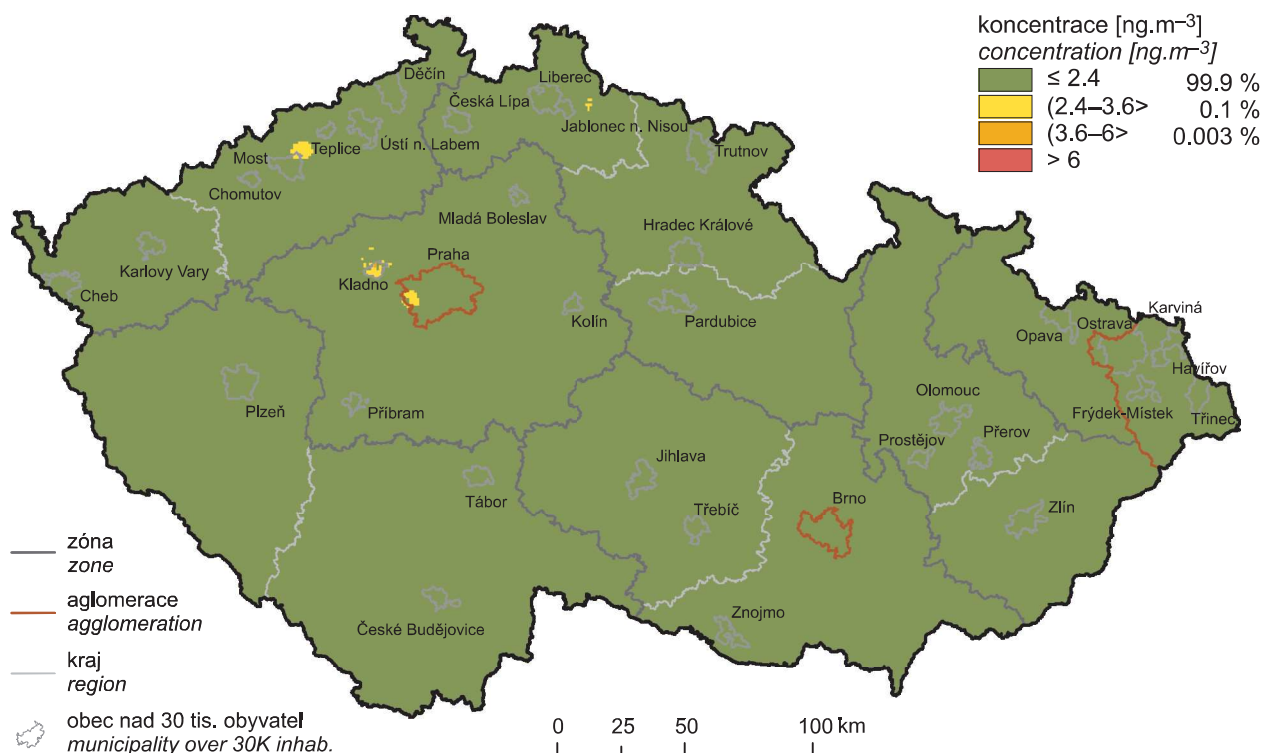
koncentrace [ng.m$^{-3}$]
concentration [ng.m$^{-3}$]

| | | |
|---|---|---|
| | ≤ 2.4 | 99.9 % |
| | (2.4–3.6> | 0.1 % |
| | (3.6–6> | 0.003 % |
| | > 6 | |

Děčín
Liberec
Česká Lípa
Jablonec n. Nisou
Teplice
Most
Ústí n. Labem
Trutnov
Chomutov
Mladá Boleslav
Hradec Králové
Praha
Karlovy Vary
Kladno
Cheb
Kolín
Pardubice
Karviná
Ostrava
Opava
Havířov
Olomouc
Plzeň
Příbram
Frýdek-Místek
Třinec
Prostějov
Přerov
Jihlava
Tábor
Brno
Třebíč
Zlín
Znojmo
České Budějovice

zóna
zone

aglomerace
agglomeration

kraj
region

obec nad 30 tis. obyvatel
municipality over 30K inhab.

0 25 50 100 km